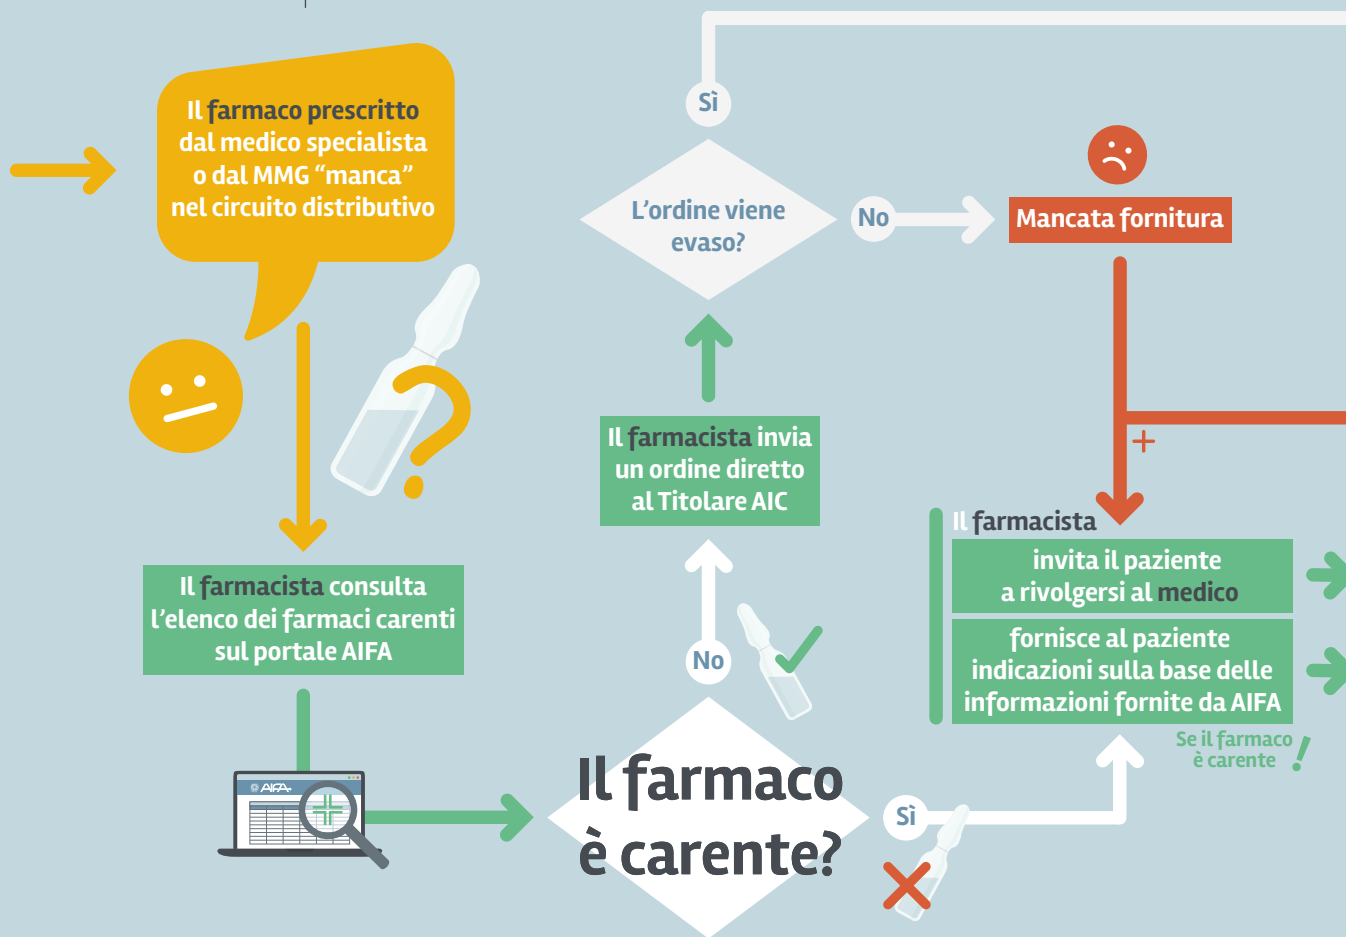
Il farmaco prescritto dal medico specialista o dal MMG “manca” nel circuito distributivo

Il farmacista consulta l’elenco dei farmaci carenti sul portale AIFA

AIFA

Il farmaco è carente?

No

Il farmacista invia un ordine diretto al Titolare AIC

L’ordine viene evaso?

Sì

No

Mancata fornitura

+

Sì

Il farmacista

invita il paziente a rivolgersi al medico

fornisce al paziente indicazioni sulla base delle informazioni fornite da AIFA

Se il farmaco è carente !